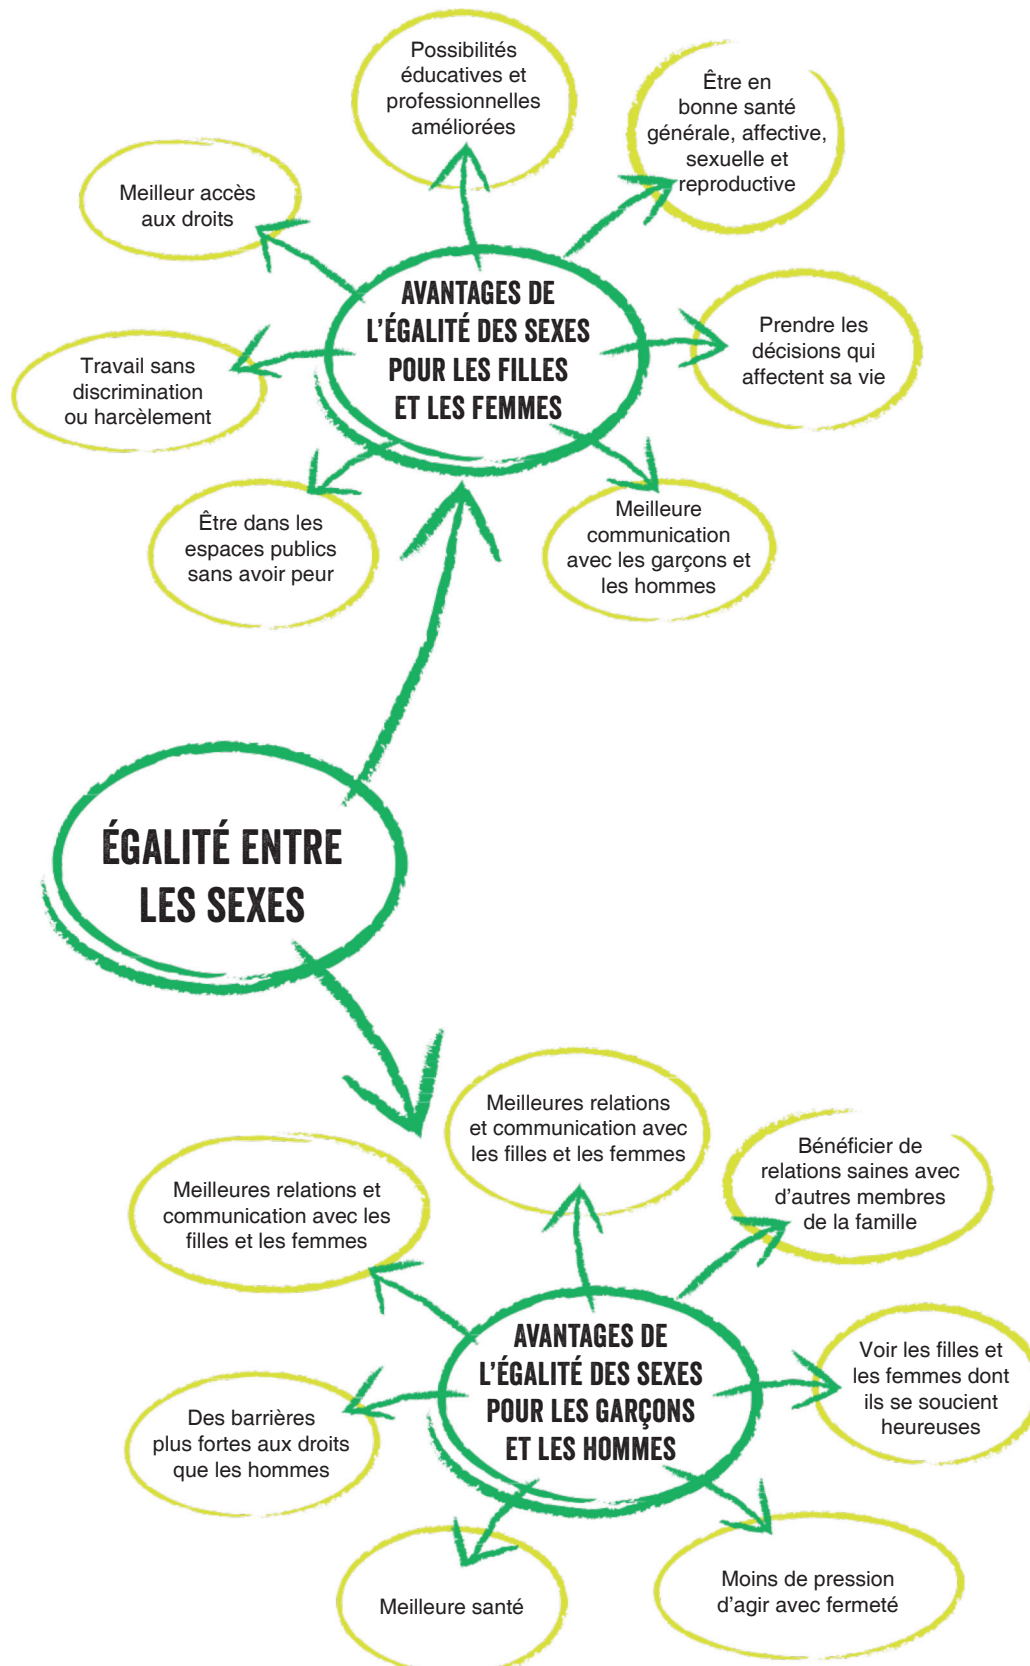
Possibilités éducatives et professionnelles améliorées

Être en bonne santé générale, affective, sexuelle et reproductive

Meilleur accès aux droits

AVANTAGES DE L'ÉGALITÉ DES SEXES POUR LES FILLES ET LES FEMMES

Prendre les décisions qui affectent sa vie

Travail sans discrimination ou harcèlement

Être dans les espaces publics sans avoir peur

Meilleure communication avec les garçons et les hommes

ÉGALITÉ ENTRE LES SEXES

Meilleures relations et communication avec les filles et les femmes

Bénéficier de relations saines avec d'autres membres de la famille

Meilleures relations et communication avec les filles et les femmes

AVANTAGES DE L'ÉGALITÉ DES SEXES POUR LES GARÇONS ET LES HOMMES

Voir les filles et les femmes dont ils se soucient heureuses

Des barrières plus fortes aux droits que les hommes

Meilleure santé

Moins de pression d'agir avec fermeté